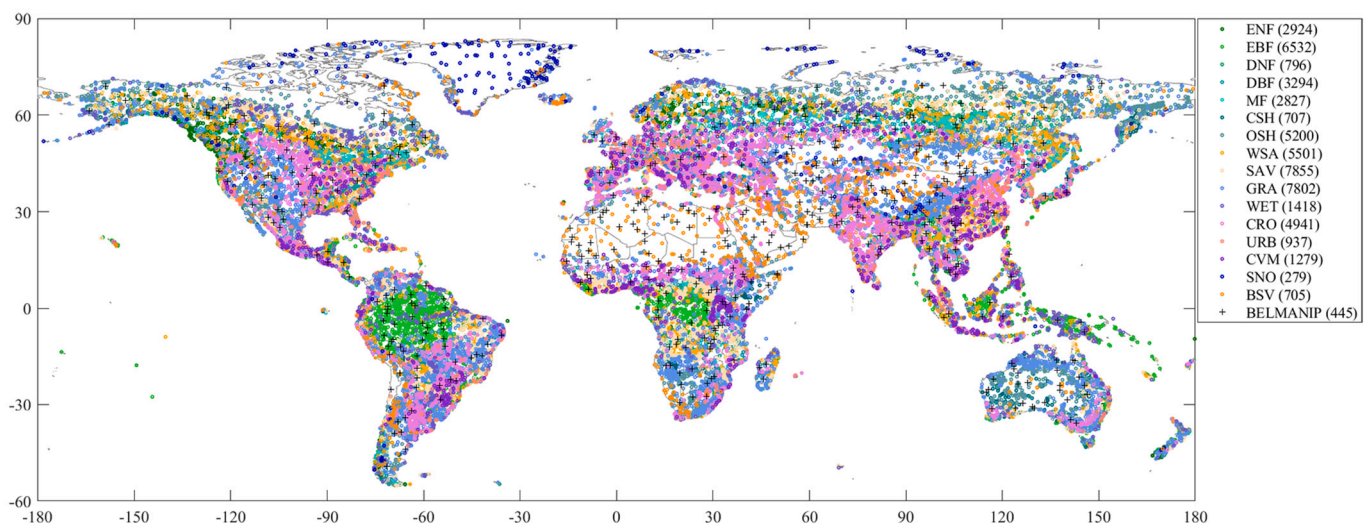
90
60
30
0
-30
-60
-180 -150 -120 -90 -60 -30 0 30 60 90 120 150 180

ENF (2924)
EBF (6532)
DNF (796)
DBF (3294)
MF (2827)
CSH (707)
OSH (5200)
WSA (5501)
SAV (7855)
GRA (7802)
WET (1418)
CRO (4941)
URB (937)
CVM (1279)
SNO (279)
BSV (705)
BELMANIP (445)